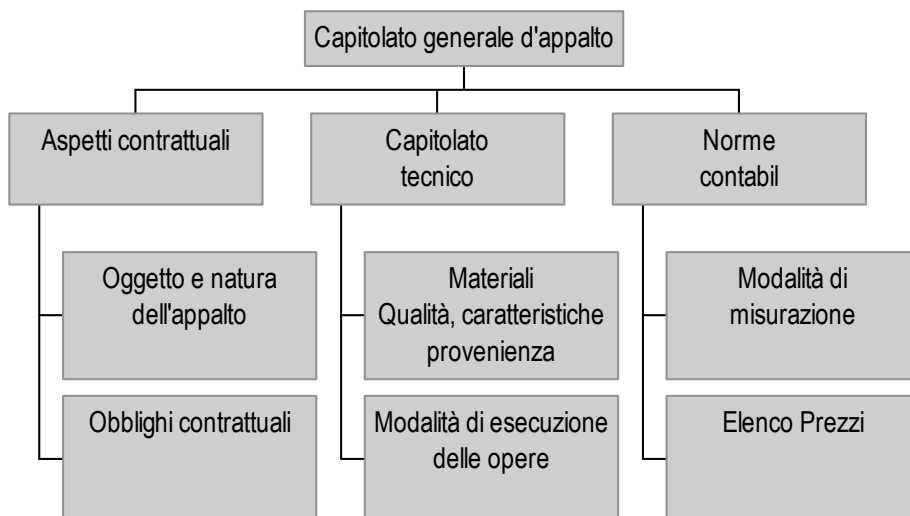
Capitolato generale d'appalto

Aspetti contrattuali

Oggetto e natura dell'appalto

Obblighi contrattuali

Capitolato tecnico

Materiali
Qualità, caratteristiche provenienza

Modalità di esecuzione delle opere

Norme contabil

Modalità di misurazione

Elenco Prezzi